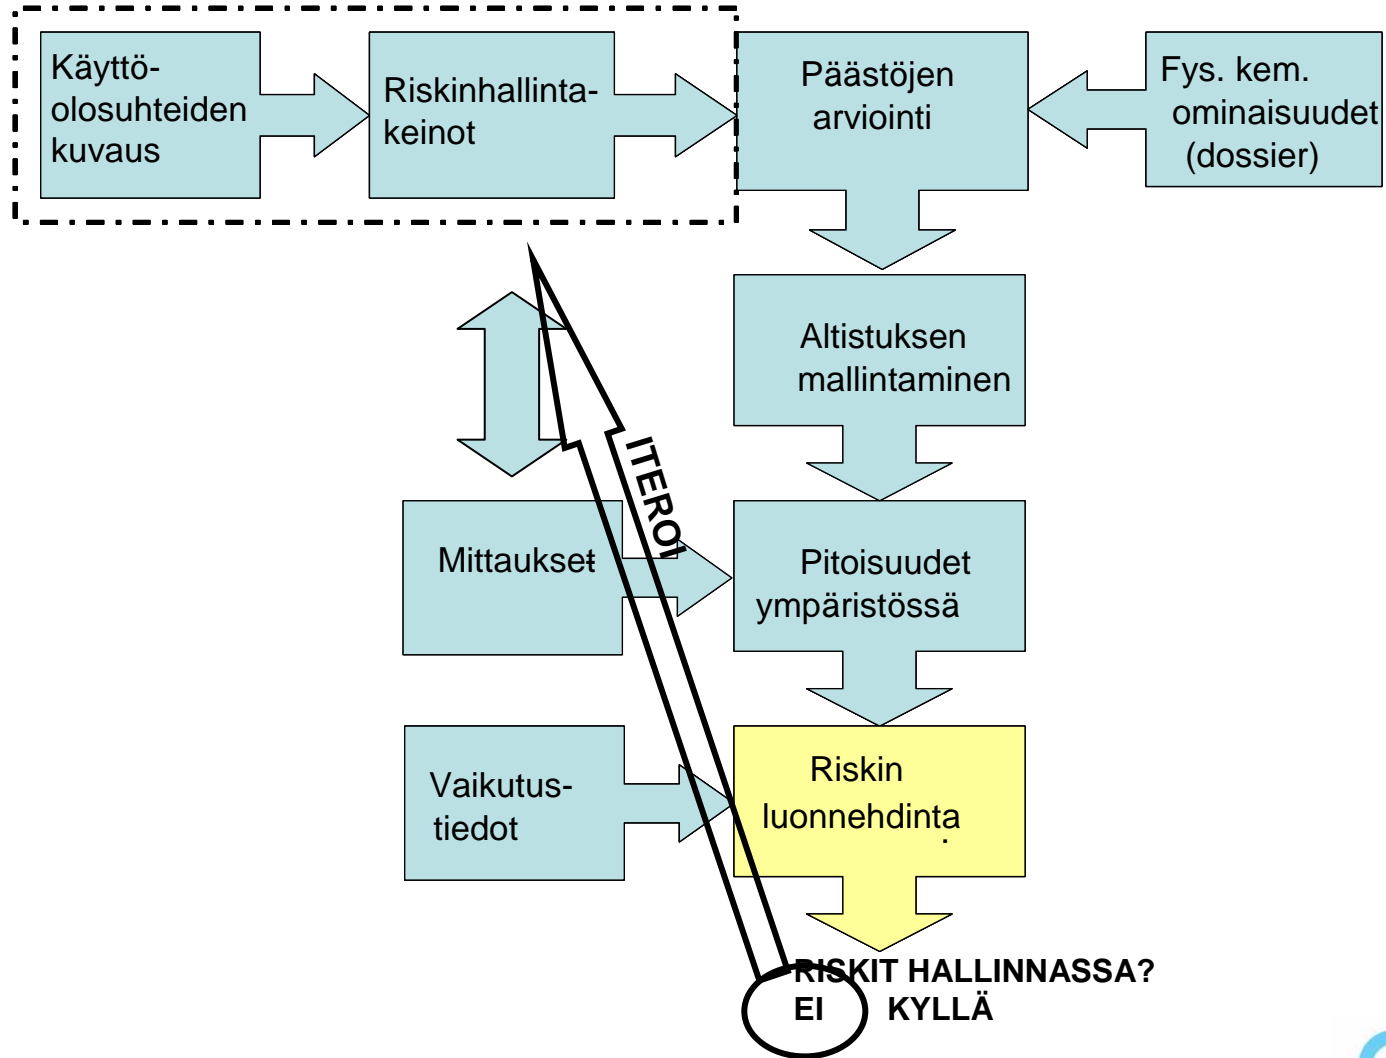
Käyttöolosuhteiden kuvaus

Riskinhallintakeinot

Päästöjen arviointi

Fys. kem. ominaisuudet (dossier)

Altistuksen mallintaminen

ITEROI

Mittaukset

Pitoisuudet ympäristössä

Vaikutustiedot

Riskin luonnehdinta

RISKIT HALLINNASSA?
EI KYLLÄ